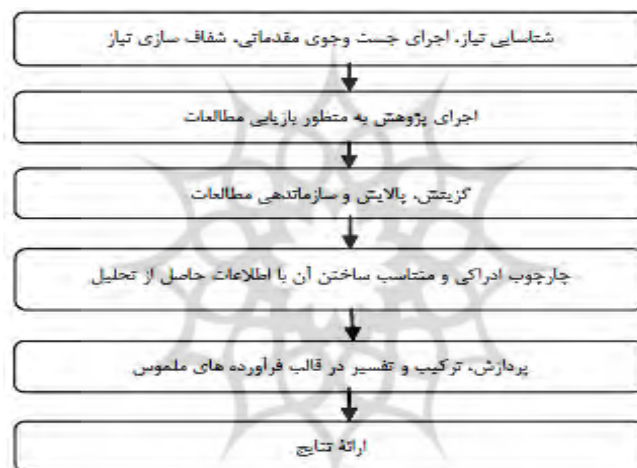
شناسایی نیاز، اجرای جست وجوی مقدماتی، شفاف سازی نیاز

اجرای پژوهش به منظور بازیابی مطالعات

گزینش، پالایش و سازماندهی مطالعات

چارچوب ادراکی و متناسب ساختن آن با اطلاعات حاصل از تحلیل

پردازش، ترکیب و تفسیر در قالب فرآورده های ملموس

ارائهٔ نتایج